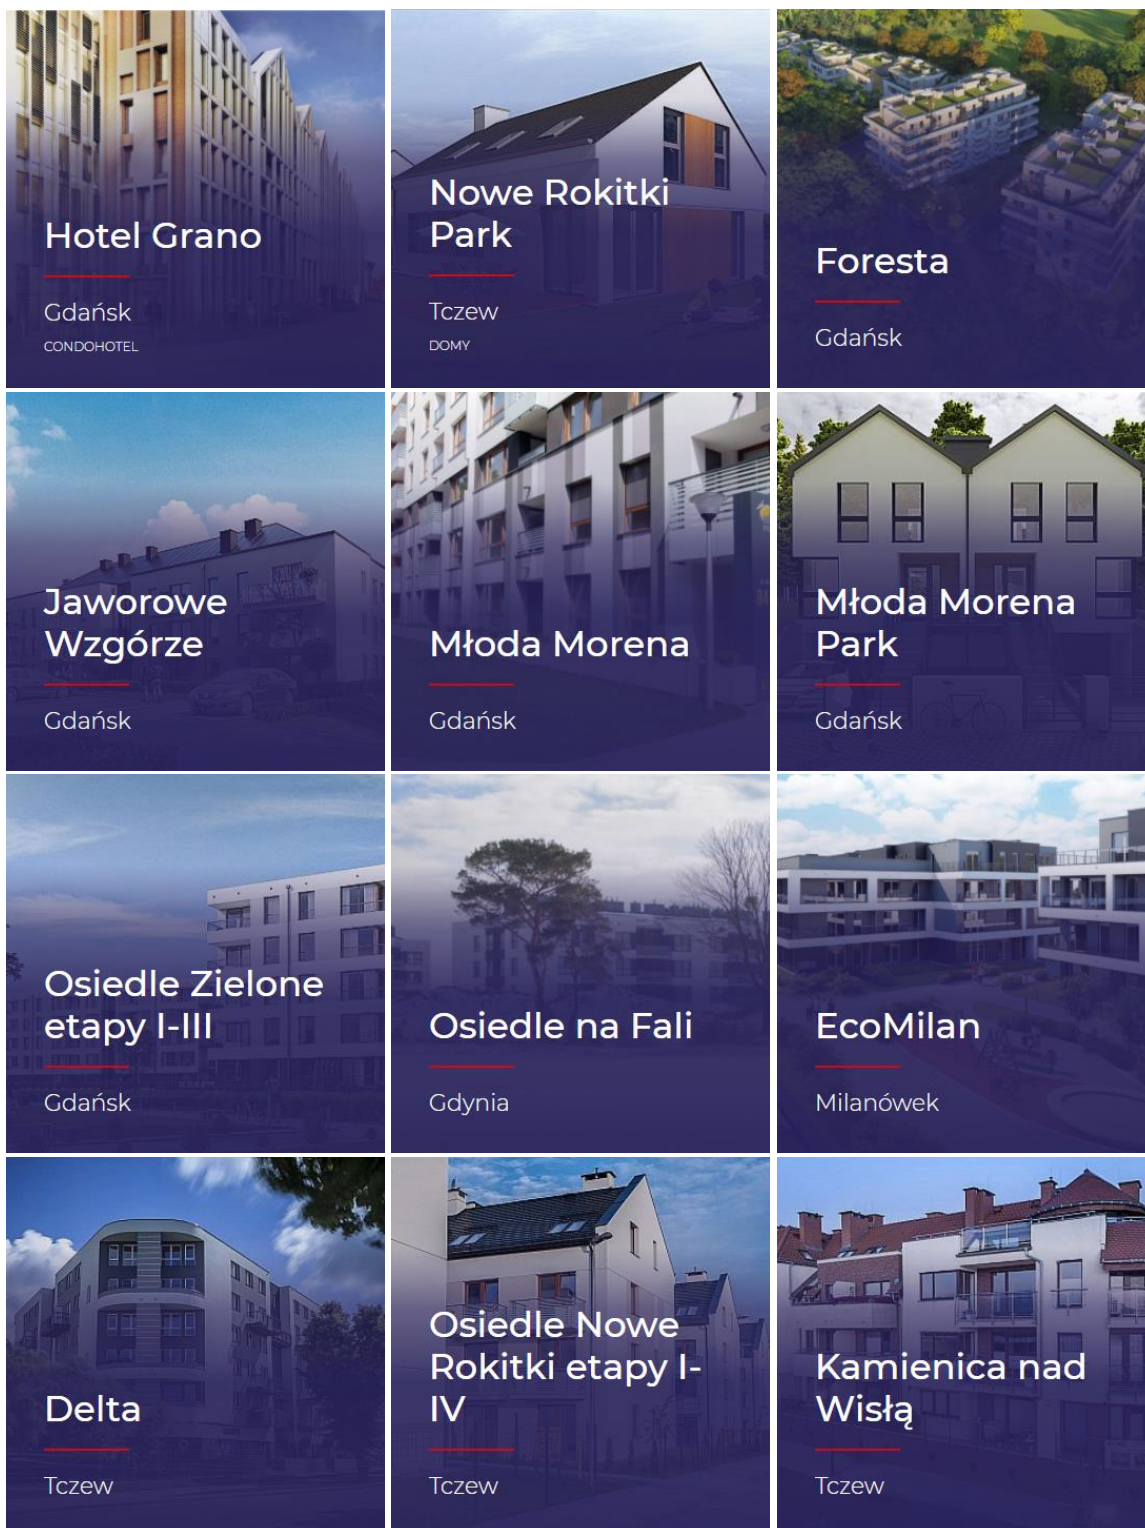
Hotel Grano

Gdańsk

CONDOHOTEL

Nowe Rokitki Park

Tczew

DOMY

Foresta

Gdańsk

Jaworowe Wzgórze

Gdańsk

Młoda Morena

Gdańsk

Młoda Morena Park

Gdańsk

Osiedle Zielone etapy I-III

Gdańsk

Osiedle na Fali

Gdynia

EcoMilan

Milanówek

Delta

Tczew

Osiedle Nowe Rokitki etapy I-IV

Tczew

Kamienica nad Wisłą

Tczew